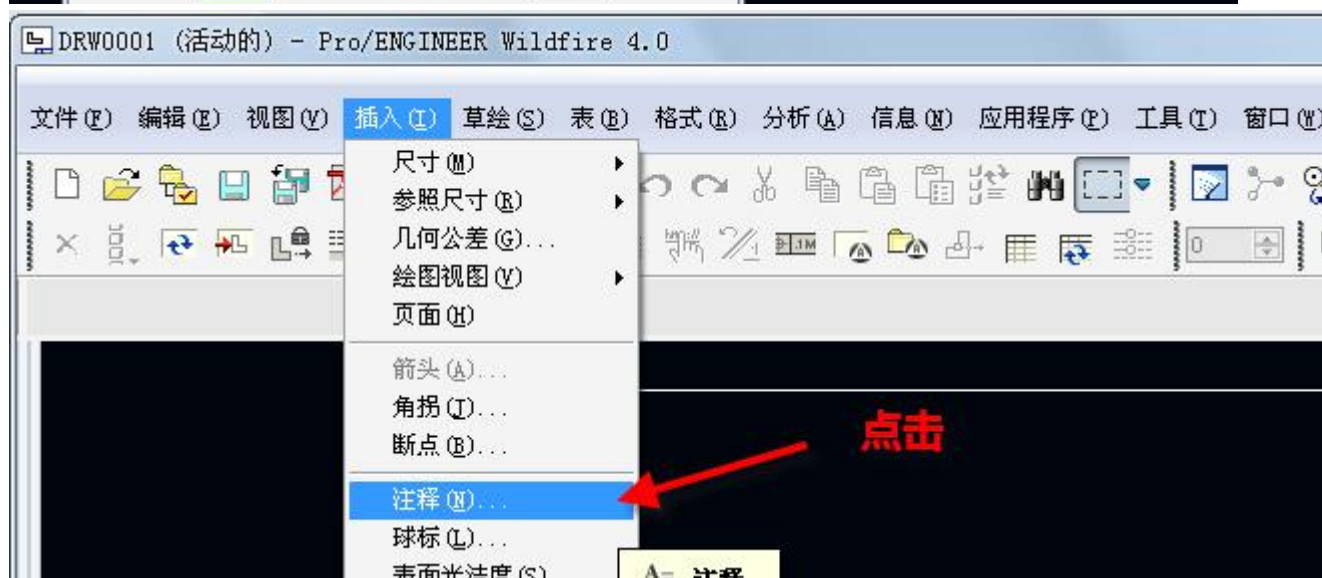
DRW0001 (活动的) - Pro/ENGINEER Wildfire 4.0

文件(F) 编辑(E) 视图(V) 插入(I) 草绘(S) 表(B) 格式(R) 分析(A) 信息(N) 应用程序(P) 工具(T) 窗口(W)

尺寸(M)
参照尺寸(R)
几何公差(G)...
绘图视图(V)
页面(H)
箭头(A)...
角拐(J)...
断点(B)...
注释(N)...
球标(L)...
表面光洁度(S)

.1M

0

点击

注释